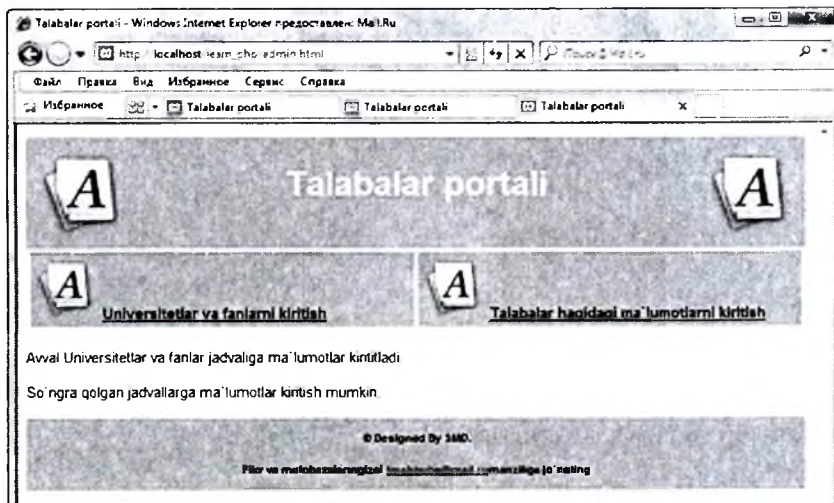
Talabalar portali - Windows Internet Explorer предоставлен: Mail.Ru

http://localhost/learn_php/admin.html

Поиск@Mail.Ru

Файл Правка Вид Избранное Сервис Справка

Избранное

Talabalar portali

Talabalar portali

Talabalar portali

A

Talabalar portali

A

A

Universitetlar va fanlarni kiritish

A

Talabalar haqidagi ma`lumotlarni kiritish

Avval Universitetlar va fanlar jadvaliga ma`lumotlar kiritiladi.

So`ngra qolgan jadvallarga ma`lumotlar kiritish mumkin.

© Designed By SMD.

Fikr va mulohazalaringizni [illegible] manziliga jo`nating